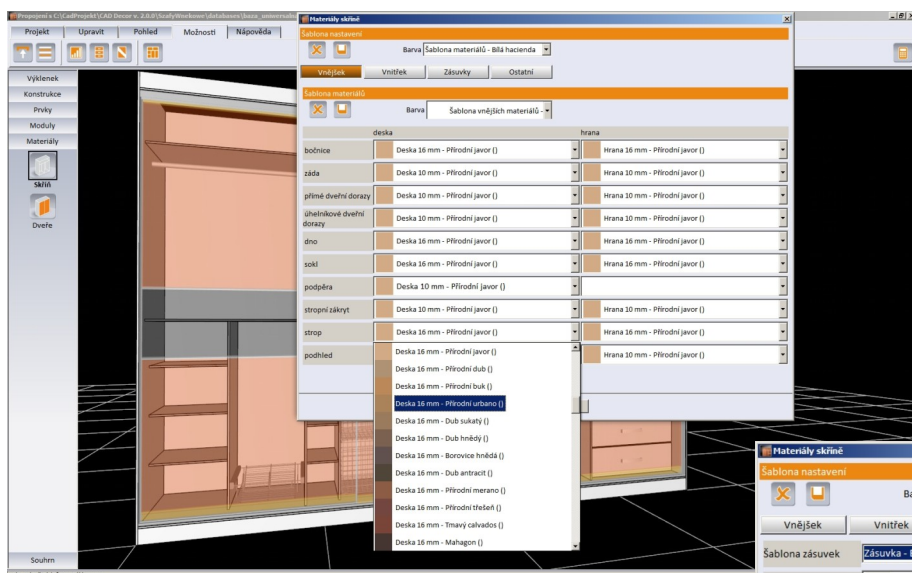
Propojení s C:\CadProjekt\CAD Decor v. 2.0.0\SkříňWeekener\databases\baza_umersolo

Projekt
Upravit
Pohled
Možnosti
Nápověda

Výklenek
Konstrukce
Prvky
Moduly
Materiály
Skříň
Dveře
Souhrn

Materiály skříně
Šablona nastavení
Barva Šablona materiálů - Bílá hacienda
Vnějšek
Vnitřek
Zásuvky
Ostatní
Šablona materiálů
Barva Šablona vnějších materiálů -

| | deska | hrana |
|---|---|---|
| bočnice | Deska 16 mm - Přírodní javor () | Hrana 16 mm - Přírodní javor () |
| záda | Deska 10 mm - Přírodní javor () | Hrana 10 mm - Přírodní javor () |
| přímé dveřní dorazy | Deska 10 mm - Přírodní javor () | Hrana 10 mm - Přírodní javor () |
| úhelníkové dveřní dorazy | Deska 10 mm - Přírodní javor () | Hrana 10 mm - Přírodní javor () |
| dno | Deska 16 mm - Přírodní javor () | Hrana 16 mm - Přírodní javor () |
| sokl | Deska 16 mm - Přírodní javor () | Hrana 16 mm - Přírodní javor () |
| podpěra | Deska 10 mm - Přírodní javor () | |
| stropní zákryt | Deska 10 mm - Přírodní javor () | Hrana 10 mm - Přírodní javor () |
| strop | Deska 16 mm - Přírodní javor () | Hrana 10 mm - Přírodní javor () |
| podhled | | Hrana 10 mm - Přírodní javor () |

Deska 16 mm - Přírodní javor ()
Deska 16 mm - Přírodní dub ()
Deska 16 mm - Přírodní buk ()
Deska 16 mm - Přírodní urbano ()
Deska 16 mm - Dub sukatý ()
Deska 16 mm - Dub hnědý ()
Deska 16 mm - Borovice hnědá ()
Deska 16 mm - Dub antracit ()
Deska 16 mm - Přírodní merano ()
Deska 16 mm - Přírodní třešeň ()
Deska 16 mm - Tmavý calvados ()
Deska 16 mm - Mahagon ()

Materiály skříně
Šablona nastavení
Ba
Vnějšek
Vnitřek
Šablona zásuvek
Zásuvka -